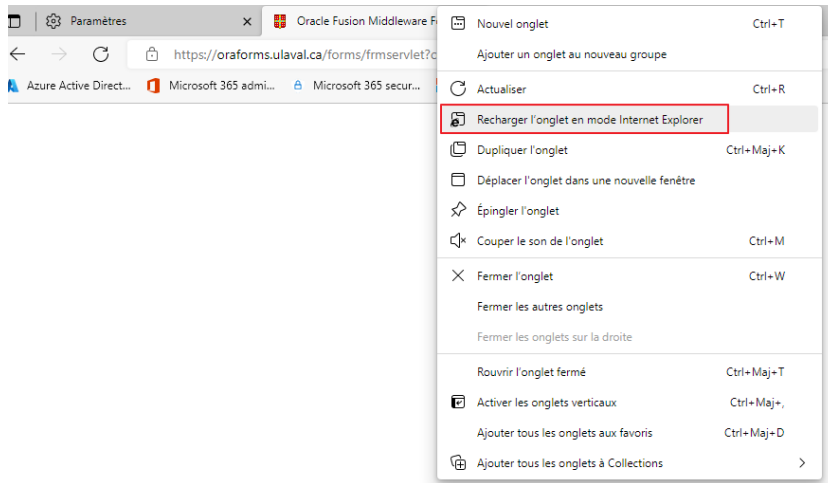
Paramètres ×

Oracle Fusion Middleware F

https://oraforms.ulaval.ca/forms/frmservlet?c

Azure Active Direct... Microsoft 365 admi... Microsoft 365 secur...

Nouvel onglet Ctrl+T
Ajouter un onglet au nouveau groupe

Actualiser Ctrl+R
Recharger l'onglet en mode Internet Explorer
Dupliquer l'onglet Ctrl+Maj+K
Déplacer l'onglet dans une nouvelle fenêtre
Épingler l'onglet
Couper le son de l'onglet Ctrl+M

Fermer l'onglet Ctrl+W
Fermer les autres onglets
Fermer les onglets sur la droite

Rouvrir l'onglet fermé Ctrl+Maj+T
Activer les onglets verticaux Ctrl+Maj+,
Ajouter tous les onglets aux favoris Ctrl+Maj+D
Ajouter tous les onglets à Collections